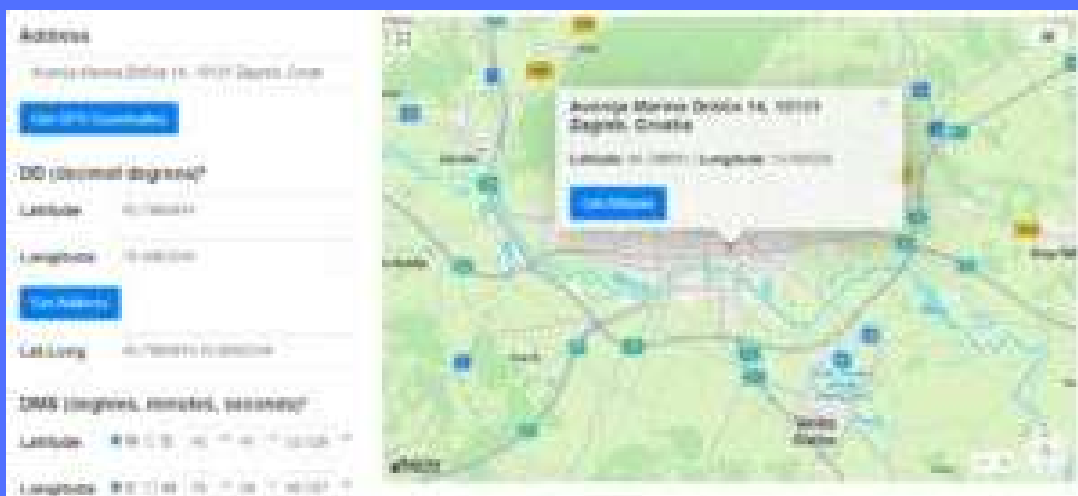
Address

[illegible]

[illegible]

DD (decimal degrees)*

Latitude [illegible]

Longitude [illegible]

Get Address

Lat,Long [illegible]

DMS (degrees, minutes, seconds)*

Latitude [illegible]

Longitude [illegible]

Avenija Marina Držića 14, 10000 Zagreb, Croatia

Latitude: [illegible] | Longitude: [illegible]

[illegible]